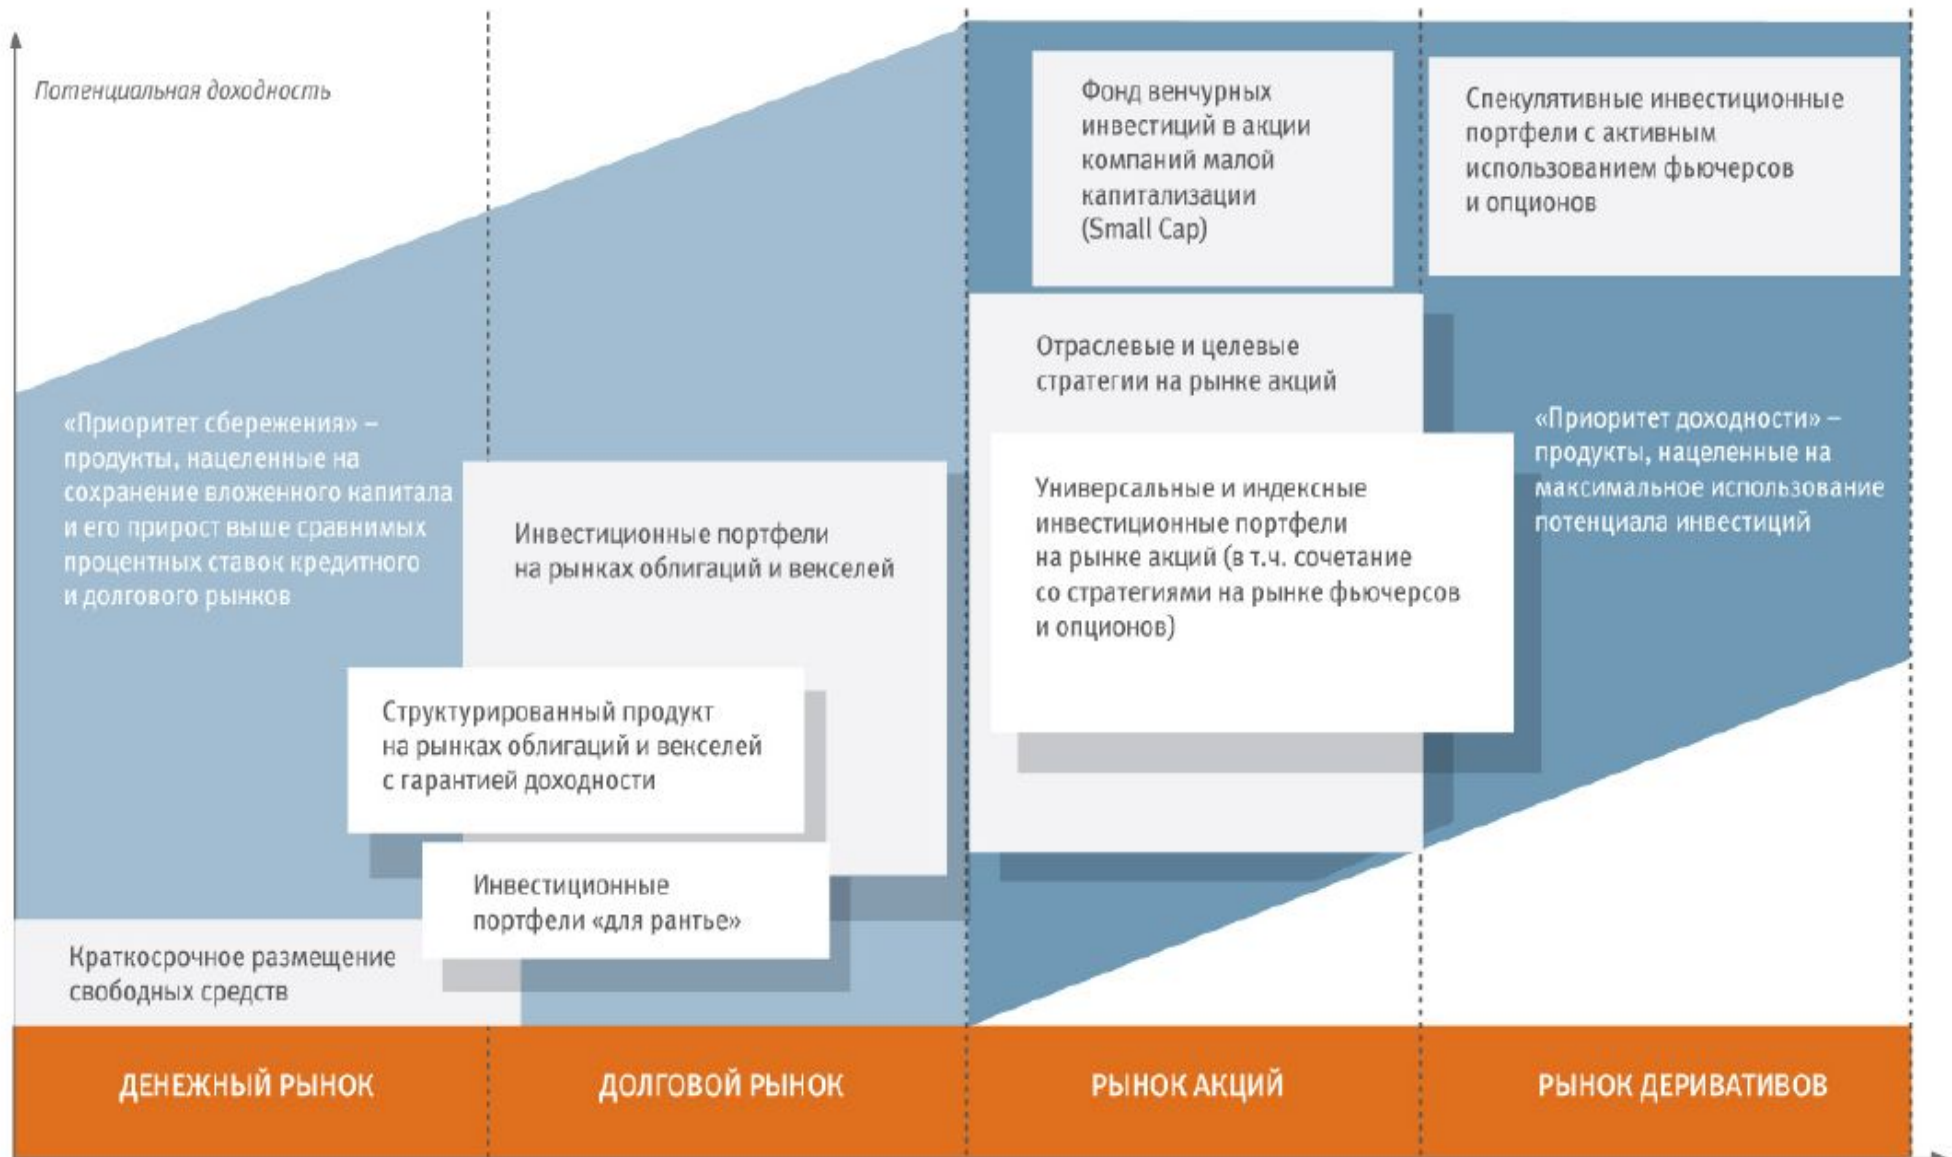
Потенциальная доходность

«Приоритет сбережения» – продукты, нацеленные на сохранение вложенного капитала и его прирост выше сравнимых процентных ставок кредитного и долгового рынков

Инвестиционные портфели на рынках облигаций и векселей

Структурированный продукт на рынках облигаций и векселей с гарантией доходности

Инвестиционные портфели «для рантье»

Краткосрочное размещение свободных средств

Фонд венчурных инвестиций в акции компаний малой капитализации (Small Cap)

Спекулятивные инвестиционные портфели с активным использованием фьючерсов и опционов

Отраслевые и целевые стратегии на рынке акций

Универсальные и индексные инвестиционные портфели на рынке акций (в т.ч. сочетание со стратегиями на рынке фьючерсов и опционов)

«Приоритет доходности» – продукты, нацеленные на максимальное использование потенциала инвестиций

ДЕНЕЖНЫЙ РЫНОК

ДОЛГОВОЙ РЫНОК

РЫНОК АКЦИЙ

РЫНОК ДЕРИВАТИВОВ